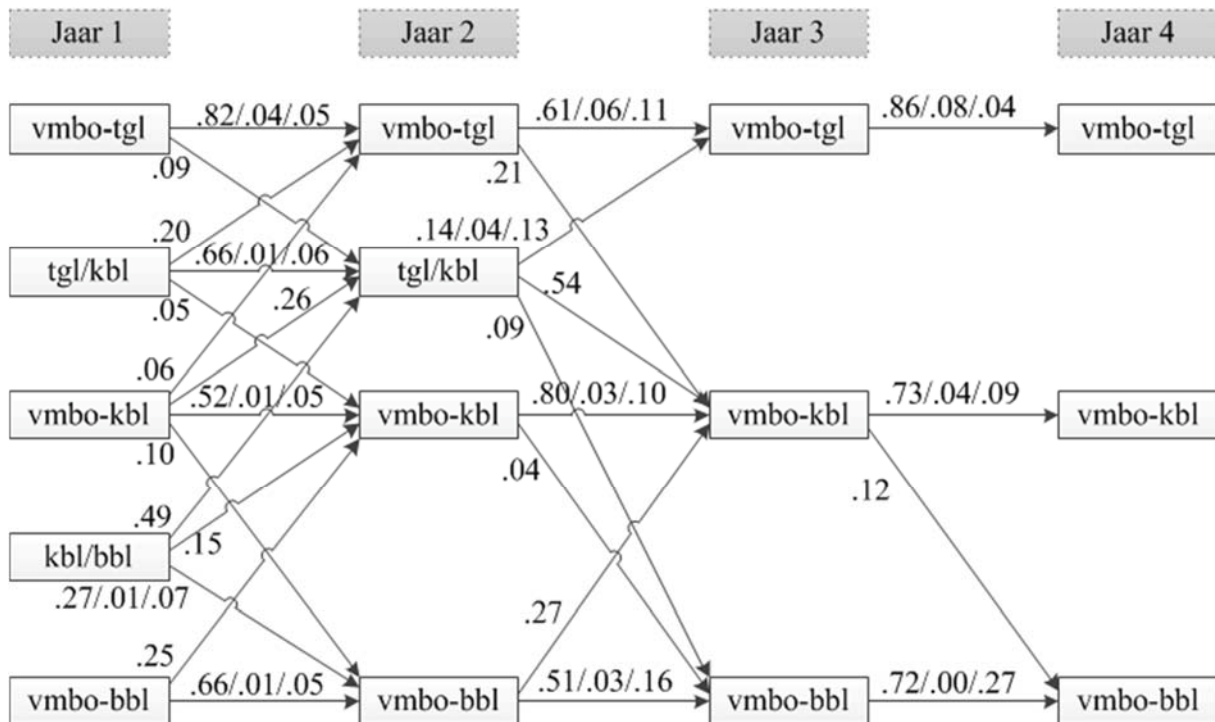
Jaar 1

Jaar 2

Jaar 3

Jaar 4

vmbo-tgl

.82/.04/.05

vmbo-tgl

.61/.06/.11

vmbo-tgl

.86/.08/.04

vmbo-tgl

.09

.21

.20

.14/.04/.13

tgl/kbl

.66/.01/.06

tgl/kbl

.54

.05

.26

.09

.06

vmbo-kbl

.52/.01/.05

vmbo-kbl

.80/.03/.10

vmbo-kbl

.73/.04/.09

vmbo-kbl

.10

.04

.12

.49

kbl/bbl

.15

.27/.01/.07

.27

.25

vmbo-bbl

.66/.01/.05

vmbo-bbl

.51/.03/.16

vmbo-bbl

.72/.00/.27

vmbo-bbl